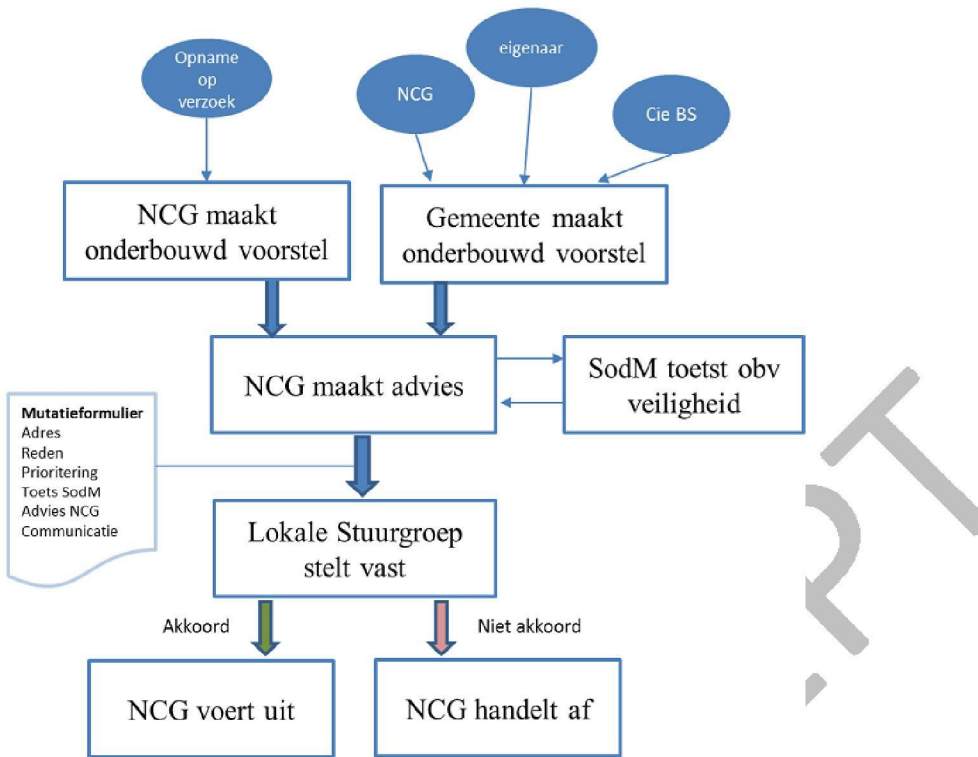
Opname op verzoek

NCG

eigenaar

Cie BS

NCG maakt onderbouwd voorstel

Gemeente maakt onderbouwd voorstel

NCG maakt advies

SodM toetst obv veiligheid

**Mutatieformulier**
Adres
Reden
Prioritering
Toets SodM
Advies NCG
Communicatie

Lokale Stuurgroep stelt vast

Akkoord

Niet akkoord

NCG voert uit

NCG handelt af

PT